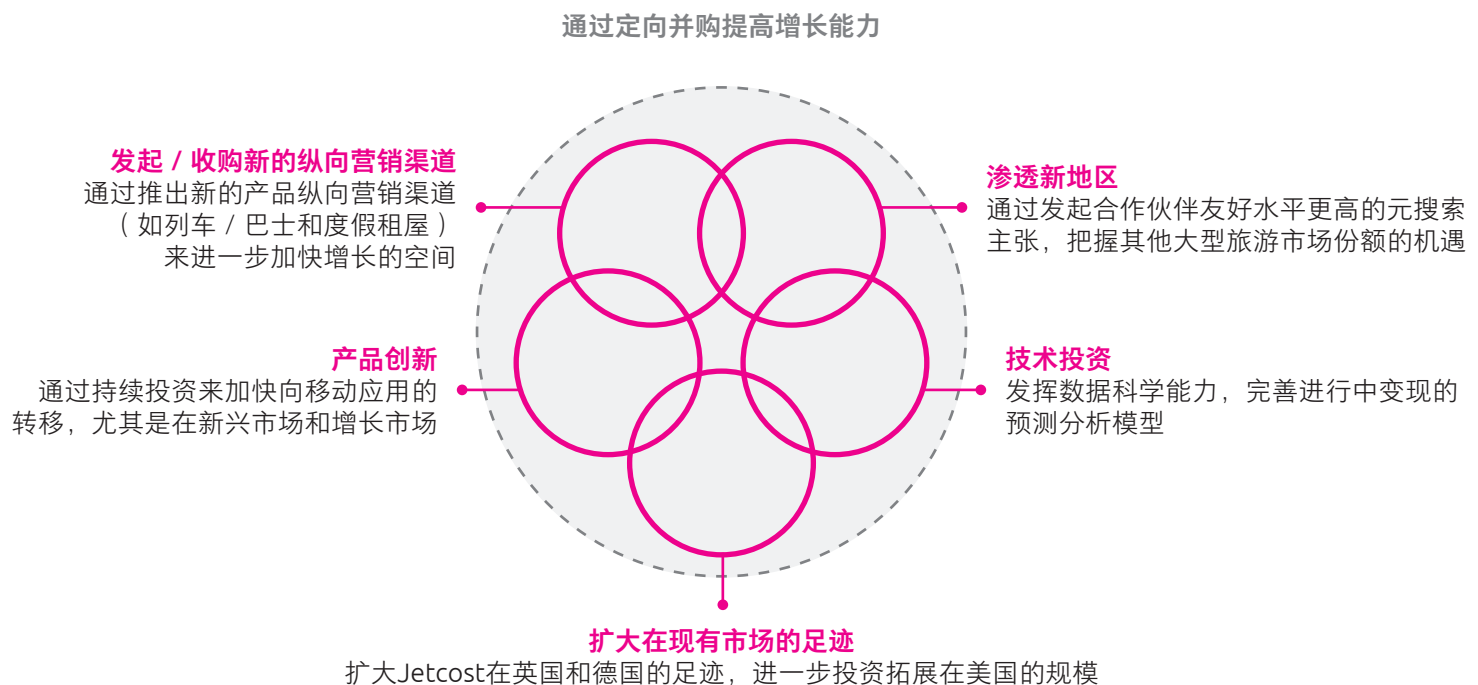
通过定向并购提高增长能力

发起 / 收购新的纵向营销渠道
通过推出新的产品纵向营销渠道（如列车 / 巴士和度假租屋）来进一步加快增长的空间

渗透新地区
通过发起合作伙伴友好水平更高的元搜索主张，把握其他大型旅游市场份额的机遇

产品创新
通过持续投资来加快向移动应用的转移，尤其是在新兴市场和增长市场

技术投资
发挥数据科学能力，完善进行中变现的预测分析模型

扩大在现有市场的足迹
扩大Jetcost在英国和德国的足迹，进一步投资拓展在美国的规模